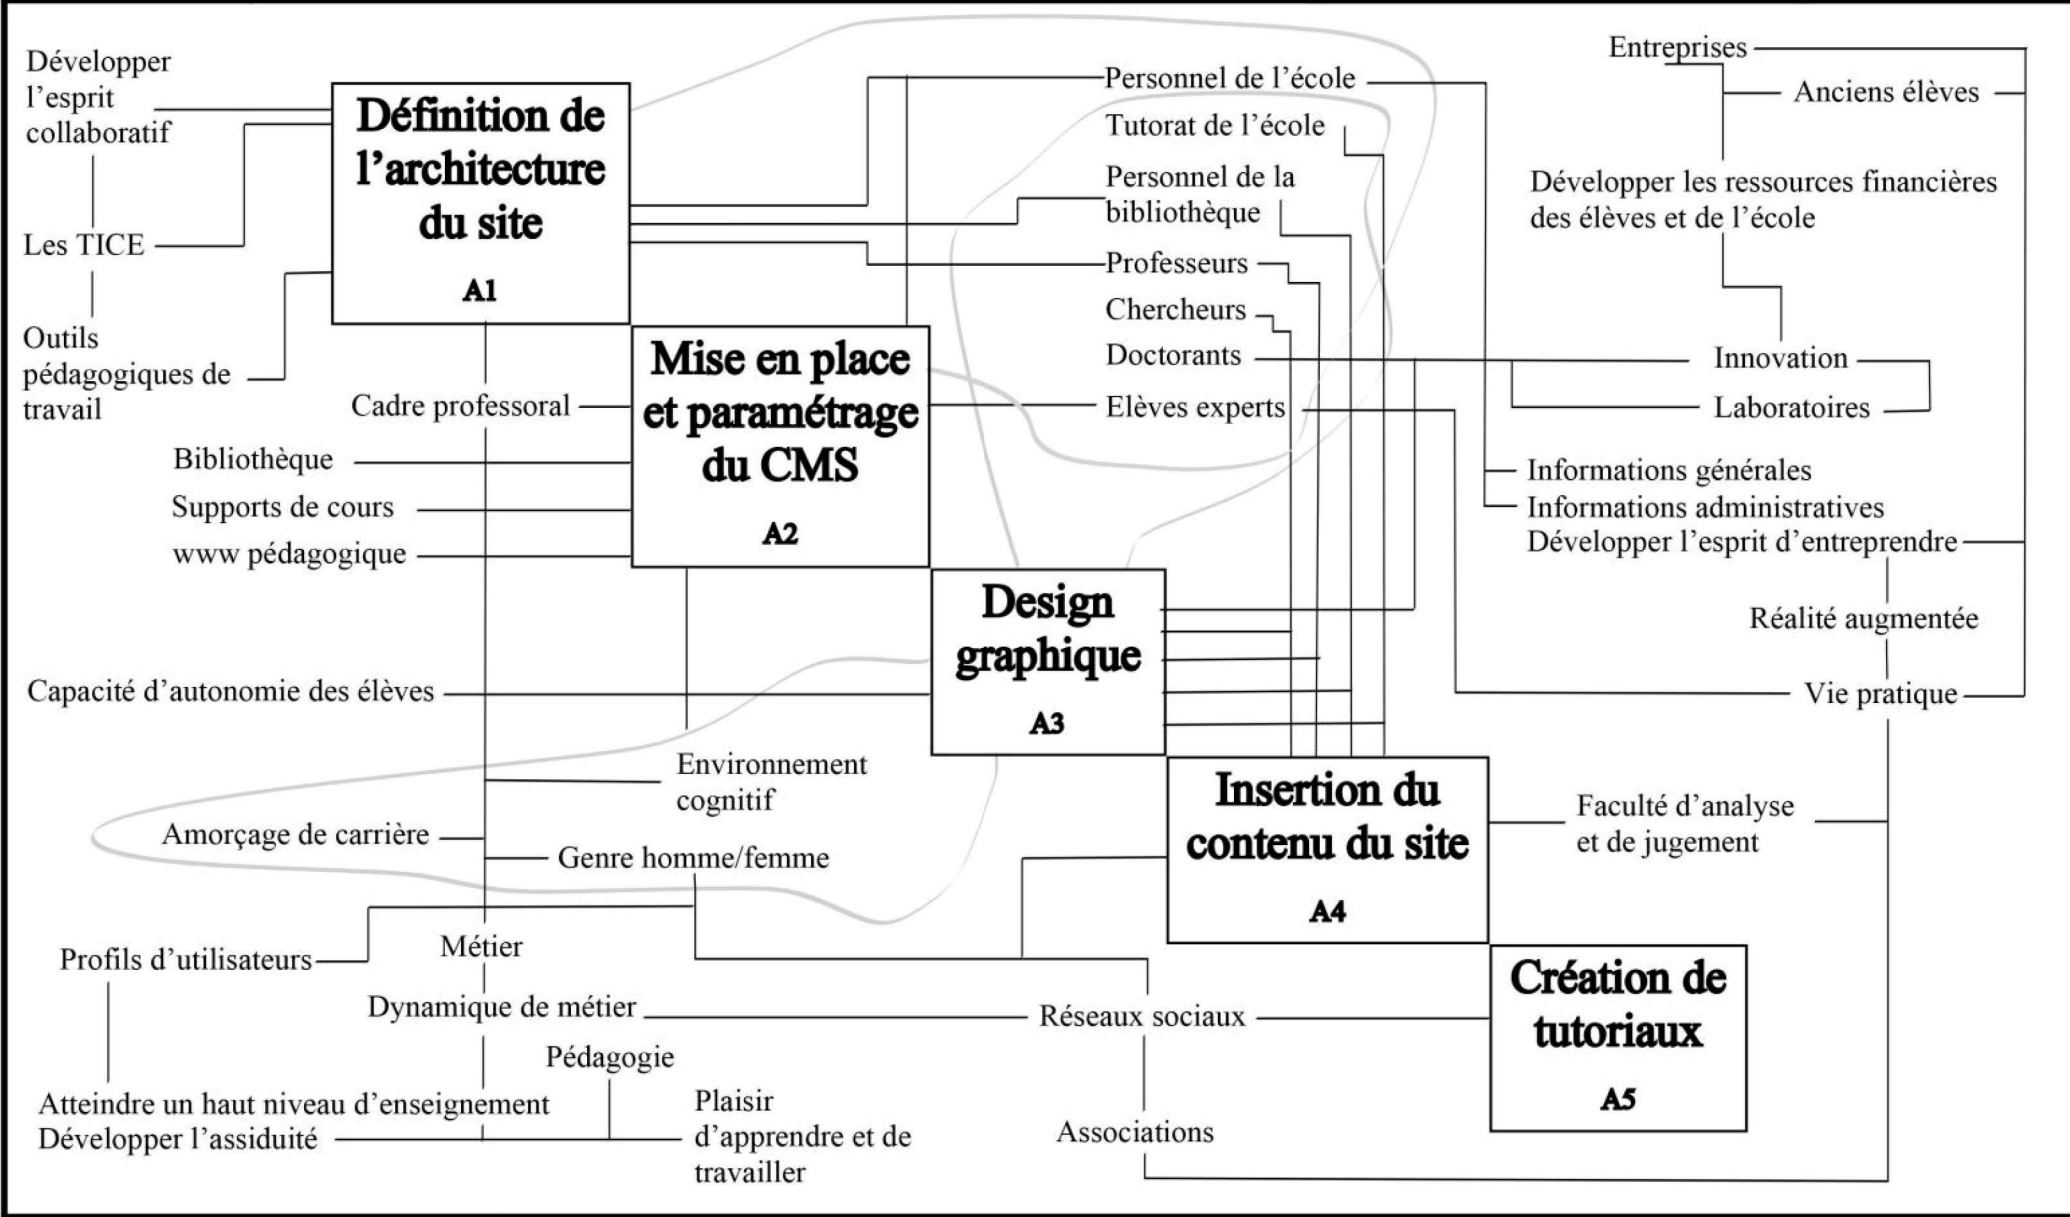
Développer l'esprit collaboratif

Les TICE

Outils pédagogiques de travail

Définition de l'architecture du site

A1

Mise en place et paramétrage du CMS

A2

Design graphique

A3

Insertion du contenu du site

A4

Création de tutoriaux

A5

Personnel de l'école

Tutorat de l'école

Personnel de la bibliothèque

Professeurs

Chercheurs

Doctorants

Elèves experts

Entreprises

Anciens élèves

Développer les ressources financières des élèves et de l'école

Innovation

Laboratoires

Informations générales

Informations administratives

Développer l'esprit d'entreprendre

Réalité augmentée

Vie pratique

Cadre professoral

Bibliothèque

Supports de cours

www pédagogique

Capacité d'autonomie des élèves

Environnement cognitif

Amorçage de carrière

Genre homme/femme

Faculté d'analyse et de jugement

Profils d'utilisateurs

Métier

Dynamique de métier

Réseaux sociaux

Pédagogie

Atteindre un haut niveau d'enseignement

Développer l'assiduité

Plaisir d'apprendre et de travailler

Associations